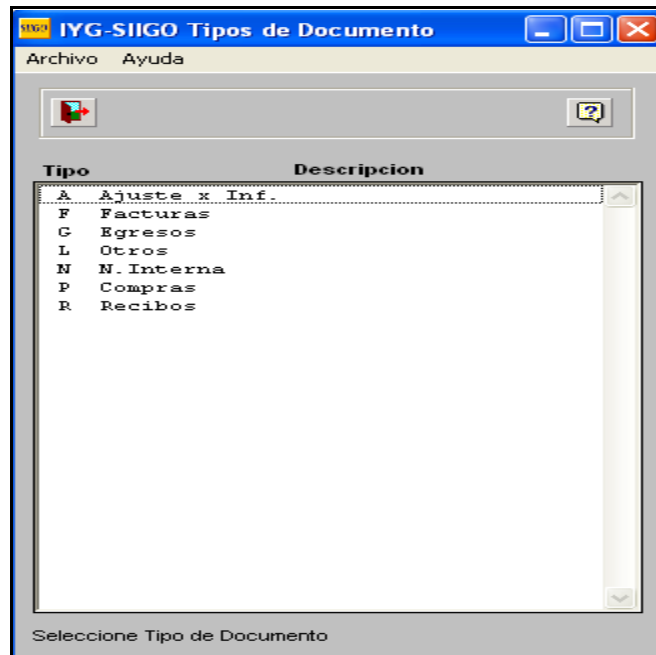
SIIGO IYG-SIIGO Tipos de Documento

Archivo Ayuda

Tipo Descripcion

| Tipo | Descripcion |
|---|---|
| A | Ajuste x Inf. |
| F | Facturas |
| G | Egresos |
| L | Otros |
| N | N.Interna |
| P | Compras |
| R | Recibos |

Seleccione Tipo de Documento